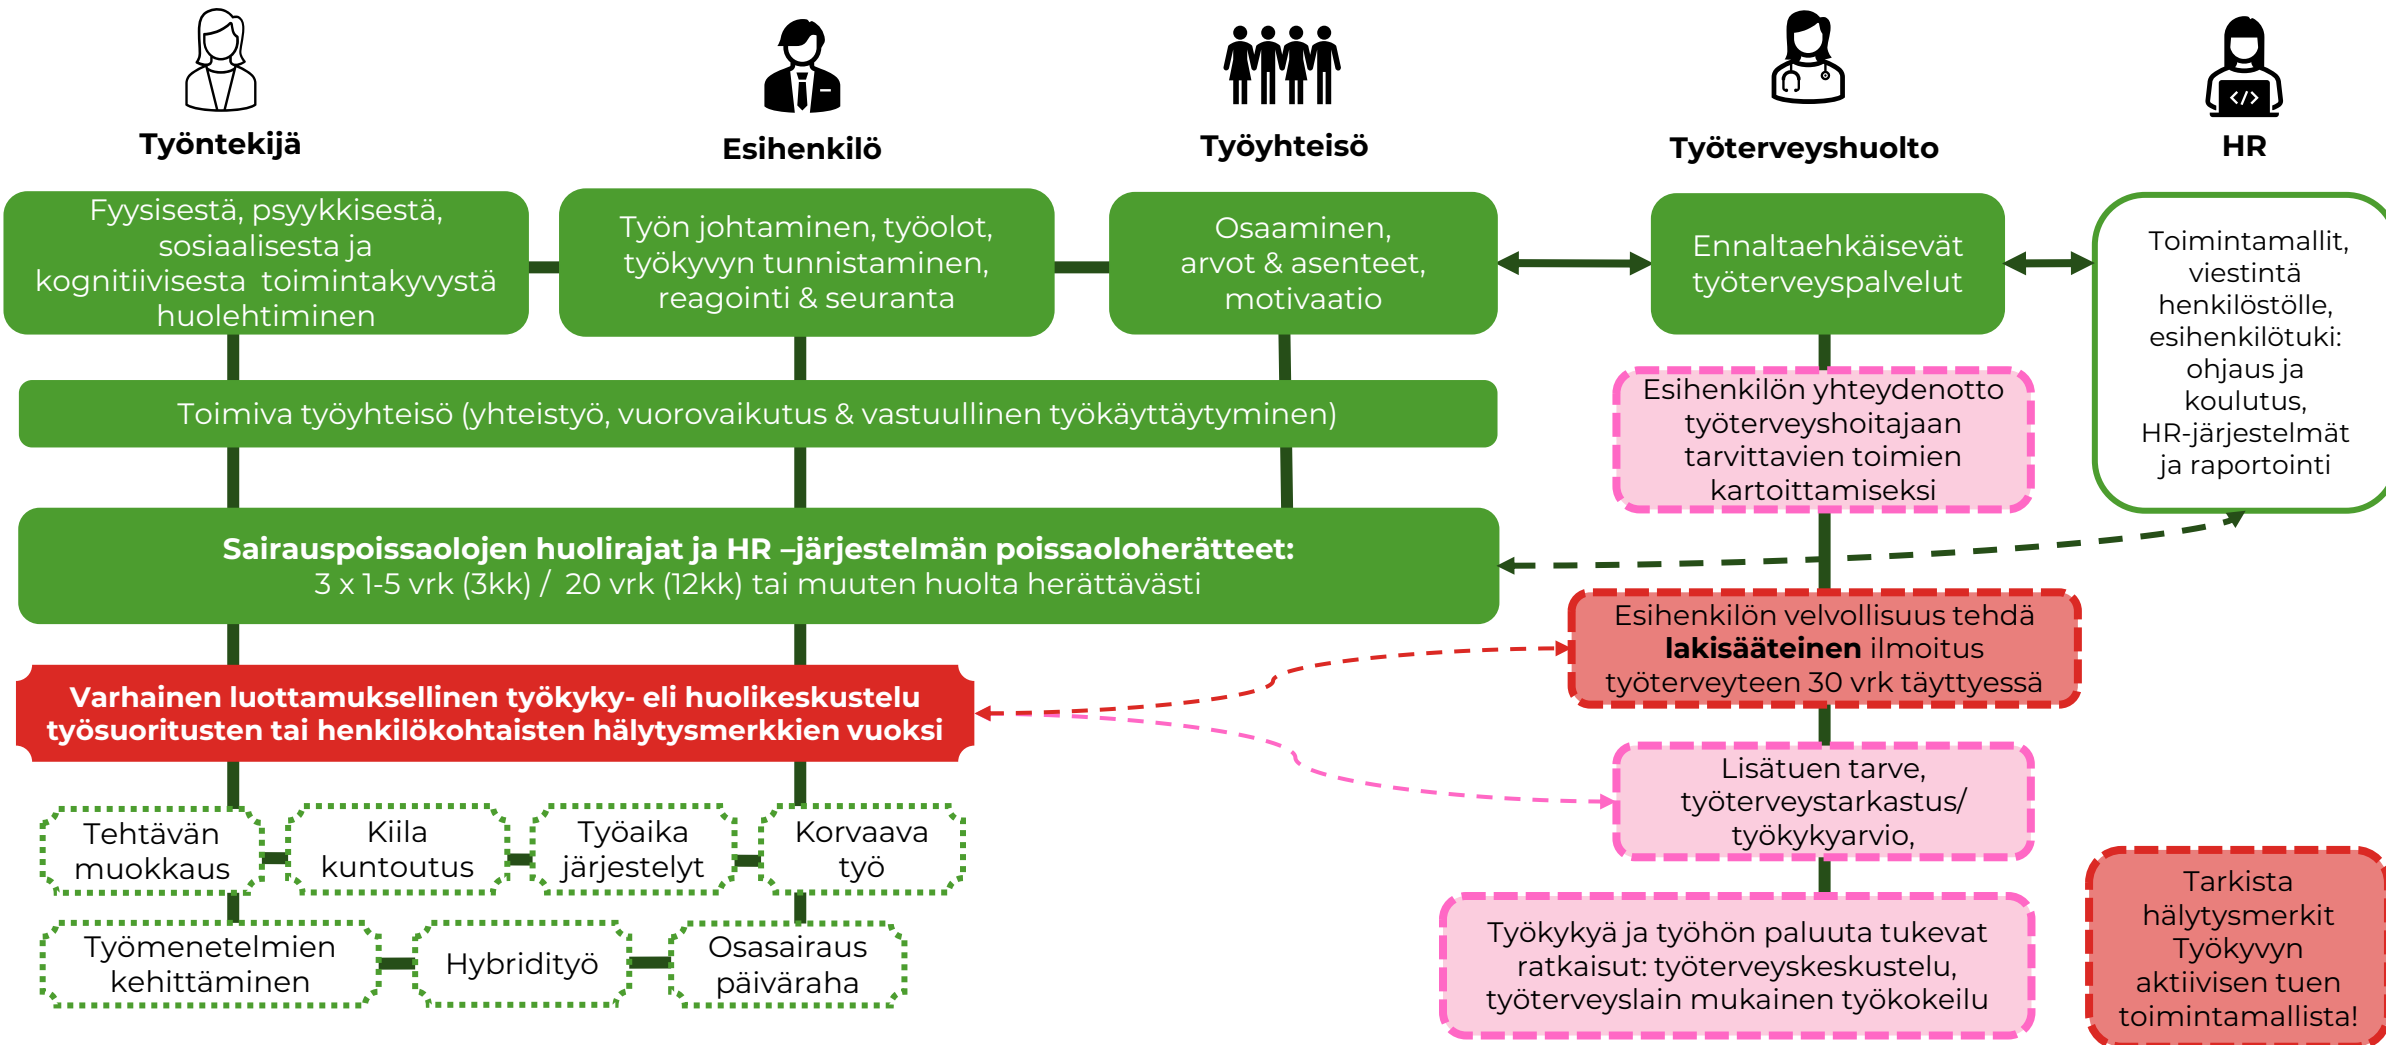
Työntekijä

Esihenkilö

Työyhteisö

Työterveyshuolto

HR

Fyysisestä, psyykkisestä, sosiaalisesta ja kognitiivisesta toimintakyvystä huolehtiminen

Työn johtaminen, työolot, työkyvyn tunnistaminen, reagointi & seuranta

Osaaminen, arvot & asenteet, motivaatio

Ennaltaehkäisevät työterveyspalvelut

Toimintamallit, viestintä henkilöstölle, esihenkilötuki: ohjaus ja koulutus, HR-järjestelmät ja raportointi

Toimiva työyhteisö (yhteistyö, vuorovaikutus & vastuullinen työkäyttäytyminen)

Esihenkilön yhteydenotto työterveyshoitajaan tarvittavien toimien kartoittamiseksi

Sairauspoissaolojen huolirajat ja HR –järjestelmän poissaoloherätteet:
3 x 1-5 vrk (3kk) / 20 vrk (12kk) tai muuten huolta herättävästi

Esihenkilön velvollisuus tehdä **lakisääteinen** ilmoitus työterveyteen 30 vrk täyttyessä

Varhainen luottamuksellinen työkyky- eli huolikeskustelu työsuoritusten tai henkilökohtaisten hälytysmerkkien vuoksi

Lisätuen tarve, työterveystarkastus/ työkykyarvio,

Tehtävän muokkaus

Kiila kuntoutus

Työaika järjestelyt

Korvaava työ

Työmenetelmien kehittäminen

Hybridityö

Osasairaus päiväraha

Työkykyä ja työhön paluuta tukevat ratkaisut: työterveyskeskustelu, työterveyslain mukainen työkokeilu

Tarkista hälytysmerkit Työkyvyn aktiivisen tuen toimintamallista!